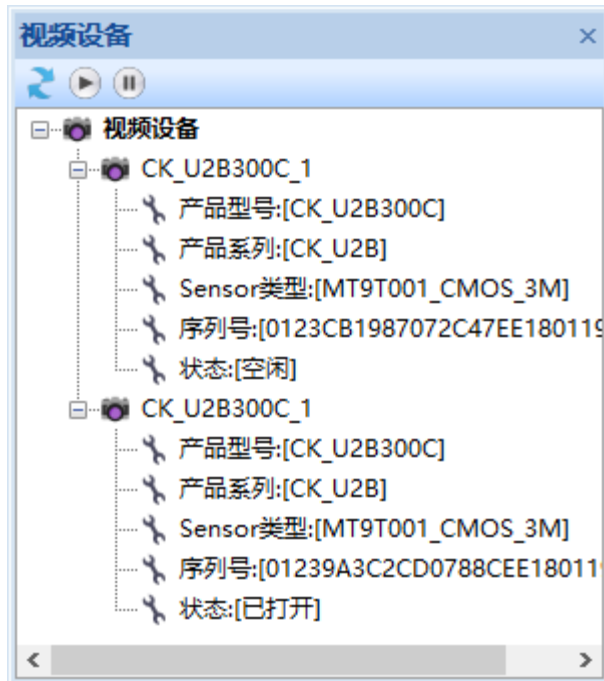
视频设备 ×

视频设备
CK_U2B300C_1
产品型号:[CK_U2B300C]
产品系列:[CK_U2B]
Sensor类型:[MT9T001_CMOS_3M]
序列号:[0123CB1987072C47EE18011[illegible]
状态:[空闲]
CK_U2B300C_1
产品型号:[CK_U2B300C]
产品系列:[CK_U2B]
Sensor类型:[MT9T001_CMOS_3M]
序列号:[01239A3C2CD0788CEE18011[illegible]
状态:[已打开]